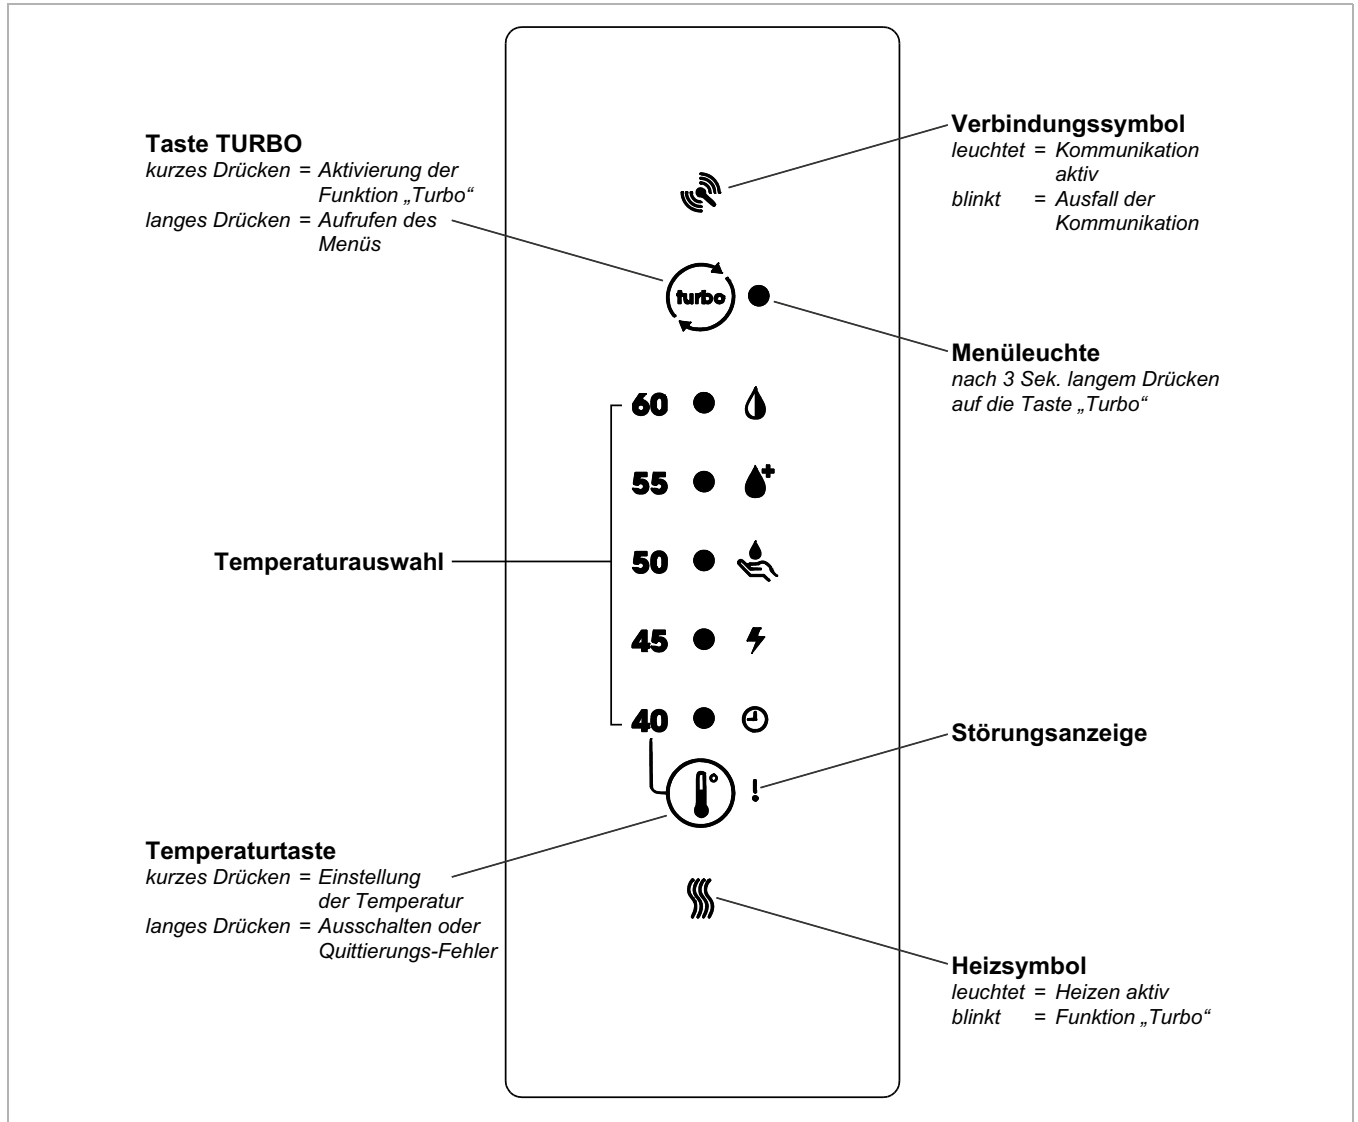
Taste TURBO
kurzes Drücken = Aktivierung der Funktion „Turbo“
langes Drücken = Aufrufen des Menüs

Verbindungssymbol
leuchtet = Kommunikation aktiv
blinkt = Ausfall der Kommunikation

turbo

Menüleuchte
nach 3 Sek. langem Drücken auf die Taste „Turbo“

60

55

Temperaturauswahl

50

45

40

Störungsanzeige

!

Temperaturtaste
kurzes Drücken = Einstellung der Temperatur
langes Drücken = Ausschalten oder Quittierungs-Fehler

Heizsymbol
leuchtet = Heizen aktiv
blinkt = Funktion „Turbo“